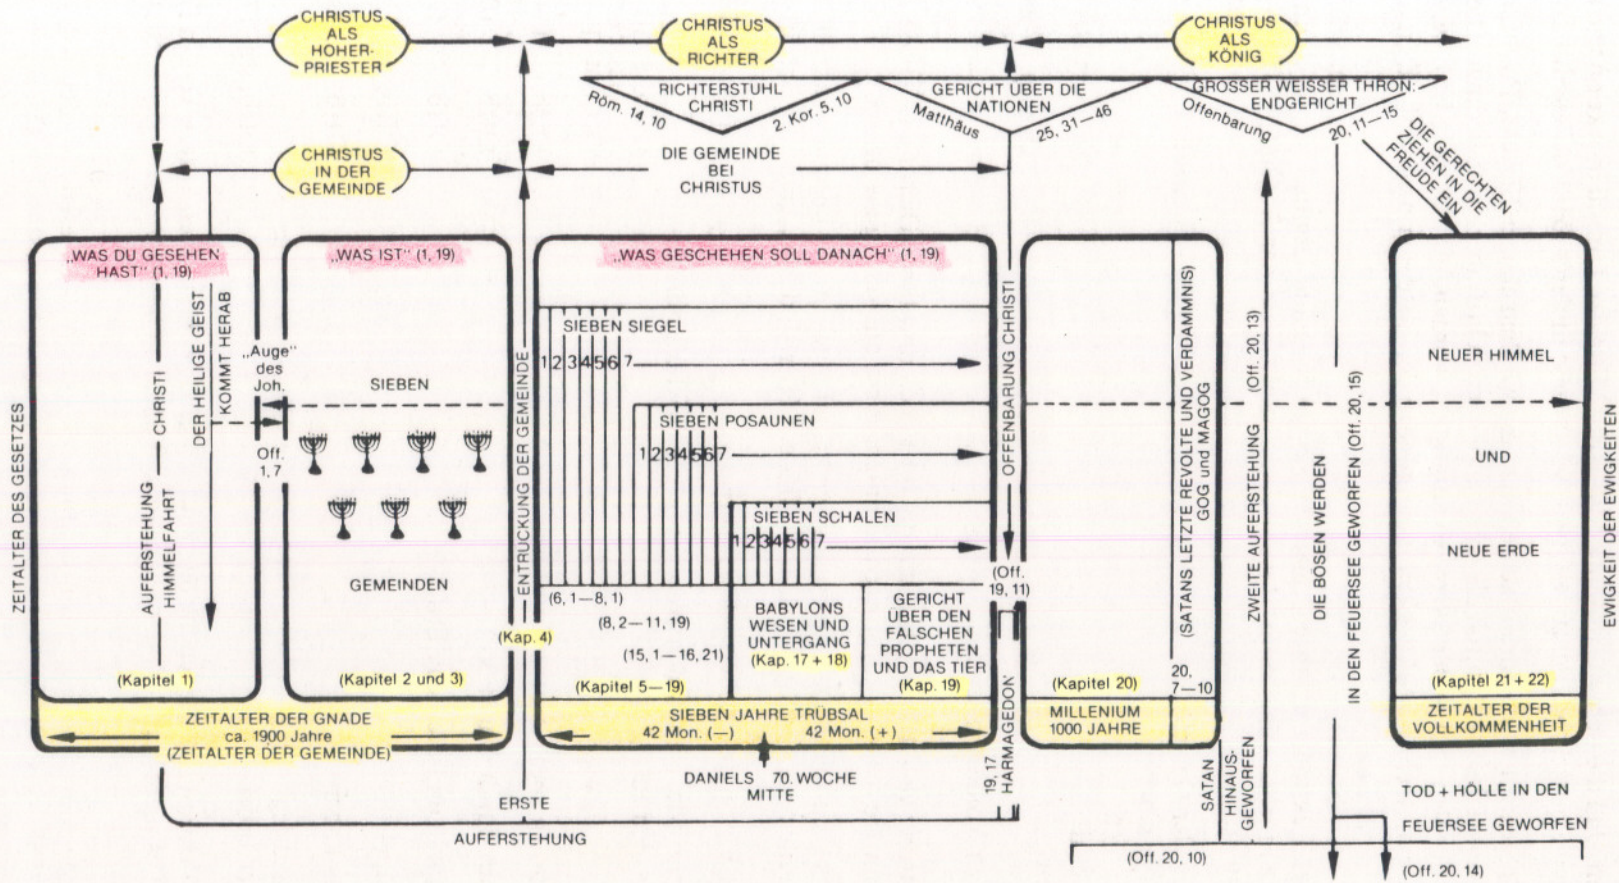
CHRISTUS ALS HOHER-PRIESTER

CHRISTUS ALS RICHTER

CHRISTUS ALS KÖNIG

RICHTERSTUHL CHRISTI
Röm. 14, 10
2. Kor. 5, 10

GERICHT ÜBER DIE NATIONEN
Matthäus 25, 31—46

GROSSER WEISSER THRON: ENDGERICHT
Offenbarung 20, 11—15

DIE GERECHTEN ZIEHEN IN DIE FREUDE EIN

CHRISTUS IN DER GEMEINDE

DIE GEMEINDE BEI CHRISTUS

„WAS DU GESEHEN HAST" (1, 19)

„WAS IST" (1, 19)

„WAS GESCHEHEN SOLL DANACH" (1, 19)

ZEITALTER DES GESETZES

AUFERSTEHUNG — CHRISTI

HIMMELFAHRT

DER HEILIGE GEIST KOMMT HERAB

„Auge" des Joh.

Off. 1, 7

SIEBEN

GEMEINDEN

ENTRÜCKUNG DER GEMEINDE

SIEBEN SIEGEL
1 2 3 4 5 6 7

SIEBEN POSAUNEN
1 2 3 4 5 6 7

SIEBEN SCHALEN
1 2 3 4 5 6 7

(6, 1—8, 1)
(8, 2—11, 19)
(15, 1—16, 21)

BABYLONS WESEN UND UNTERGANG (Kap. 17 + 18)

GERICHT ÜBER DEN FALSCHEN PROPHETEN UND DAS TIER (Kap. 19)

OFFENBARUNG CHRISTI

(Off. 19, 11)

(SATANS LETZTE REVOLTE UND VERDAMMNIS) GOG und MAGOG

(Off. 20, 13)

ZWEITE AUFERSTEHUNG

DIE BÖSEN WERDEN IN DEN FEUERSEE GEWORFEN (Off. 20, 15)

NEUER HIMMEL

UND

NEUE ERDE

EWIGKEIT DER EWIGKEITEN

(Kapitel 1)

(Kapitel 2 und 3)

(Kap. 4)

(Kapitel 5—19)

(Kapitel 20)

20, 7—10

(Kapitel 21 + 22)

ZEITALTER DER GNADE ca. 1900 Jahre (ZEITALTER DER GEMEINDE)

SIEBEN JAHRE TRÜBSAL
42 Mon. (—) 42 Mon. (+)

MILLENIUM 1000 JAHRE

ZEITALTER DER VOLLKOMMENHEIT

DANIELS 70. WOCHE MITTE

19, 17 HARMAGEDON

ERSTE

AUFERSTEHUNG

SATAN HINAUS-GEWORFEN

(Off. 20, 10)

TOD + HÖLLE IN DEN FEUERSEE GEWORFEN

(Off. 20, 14)